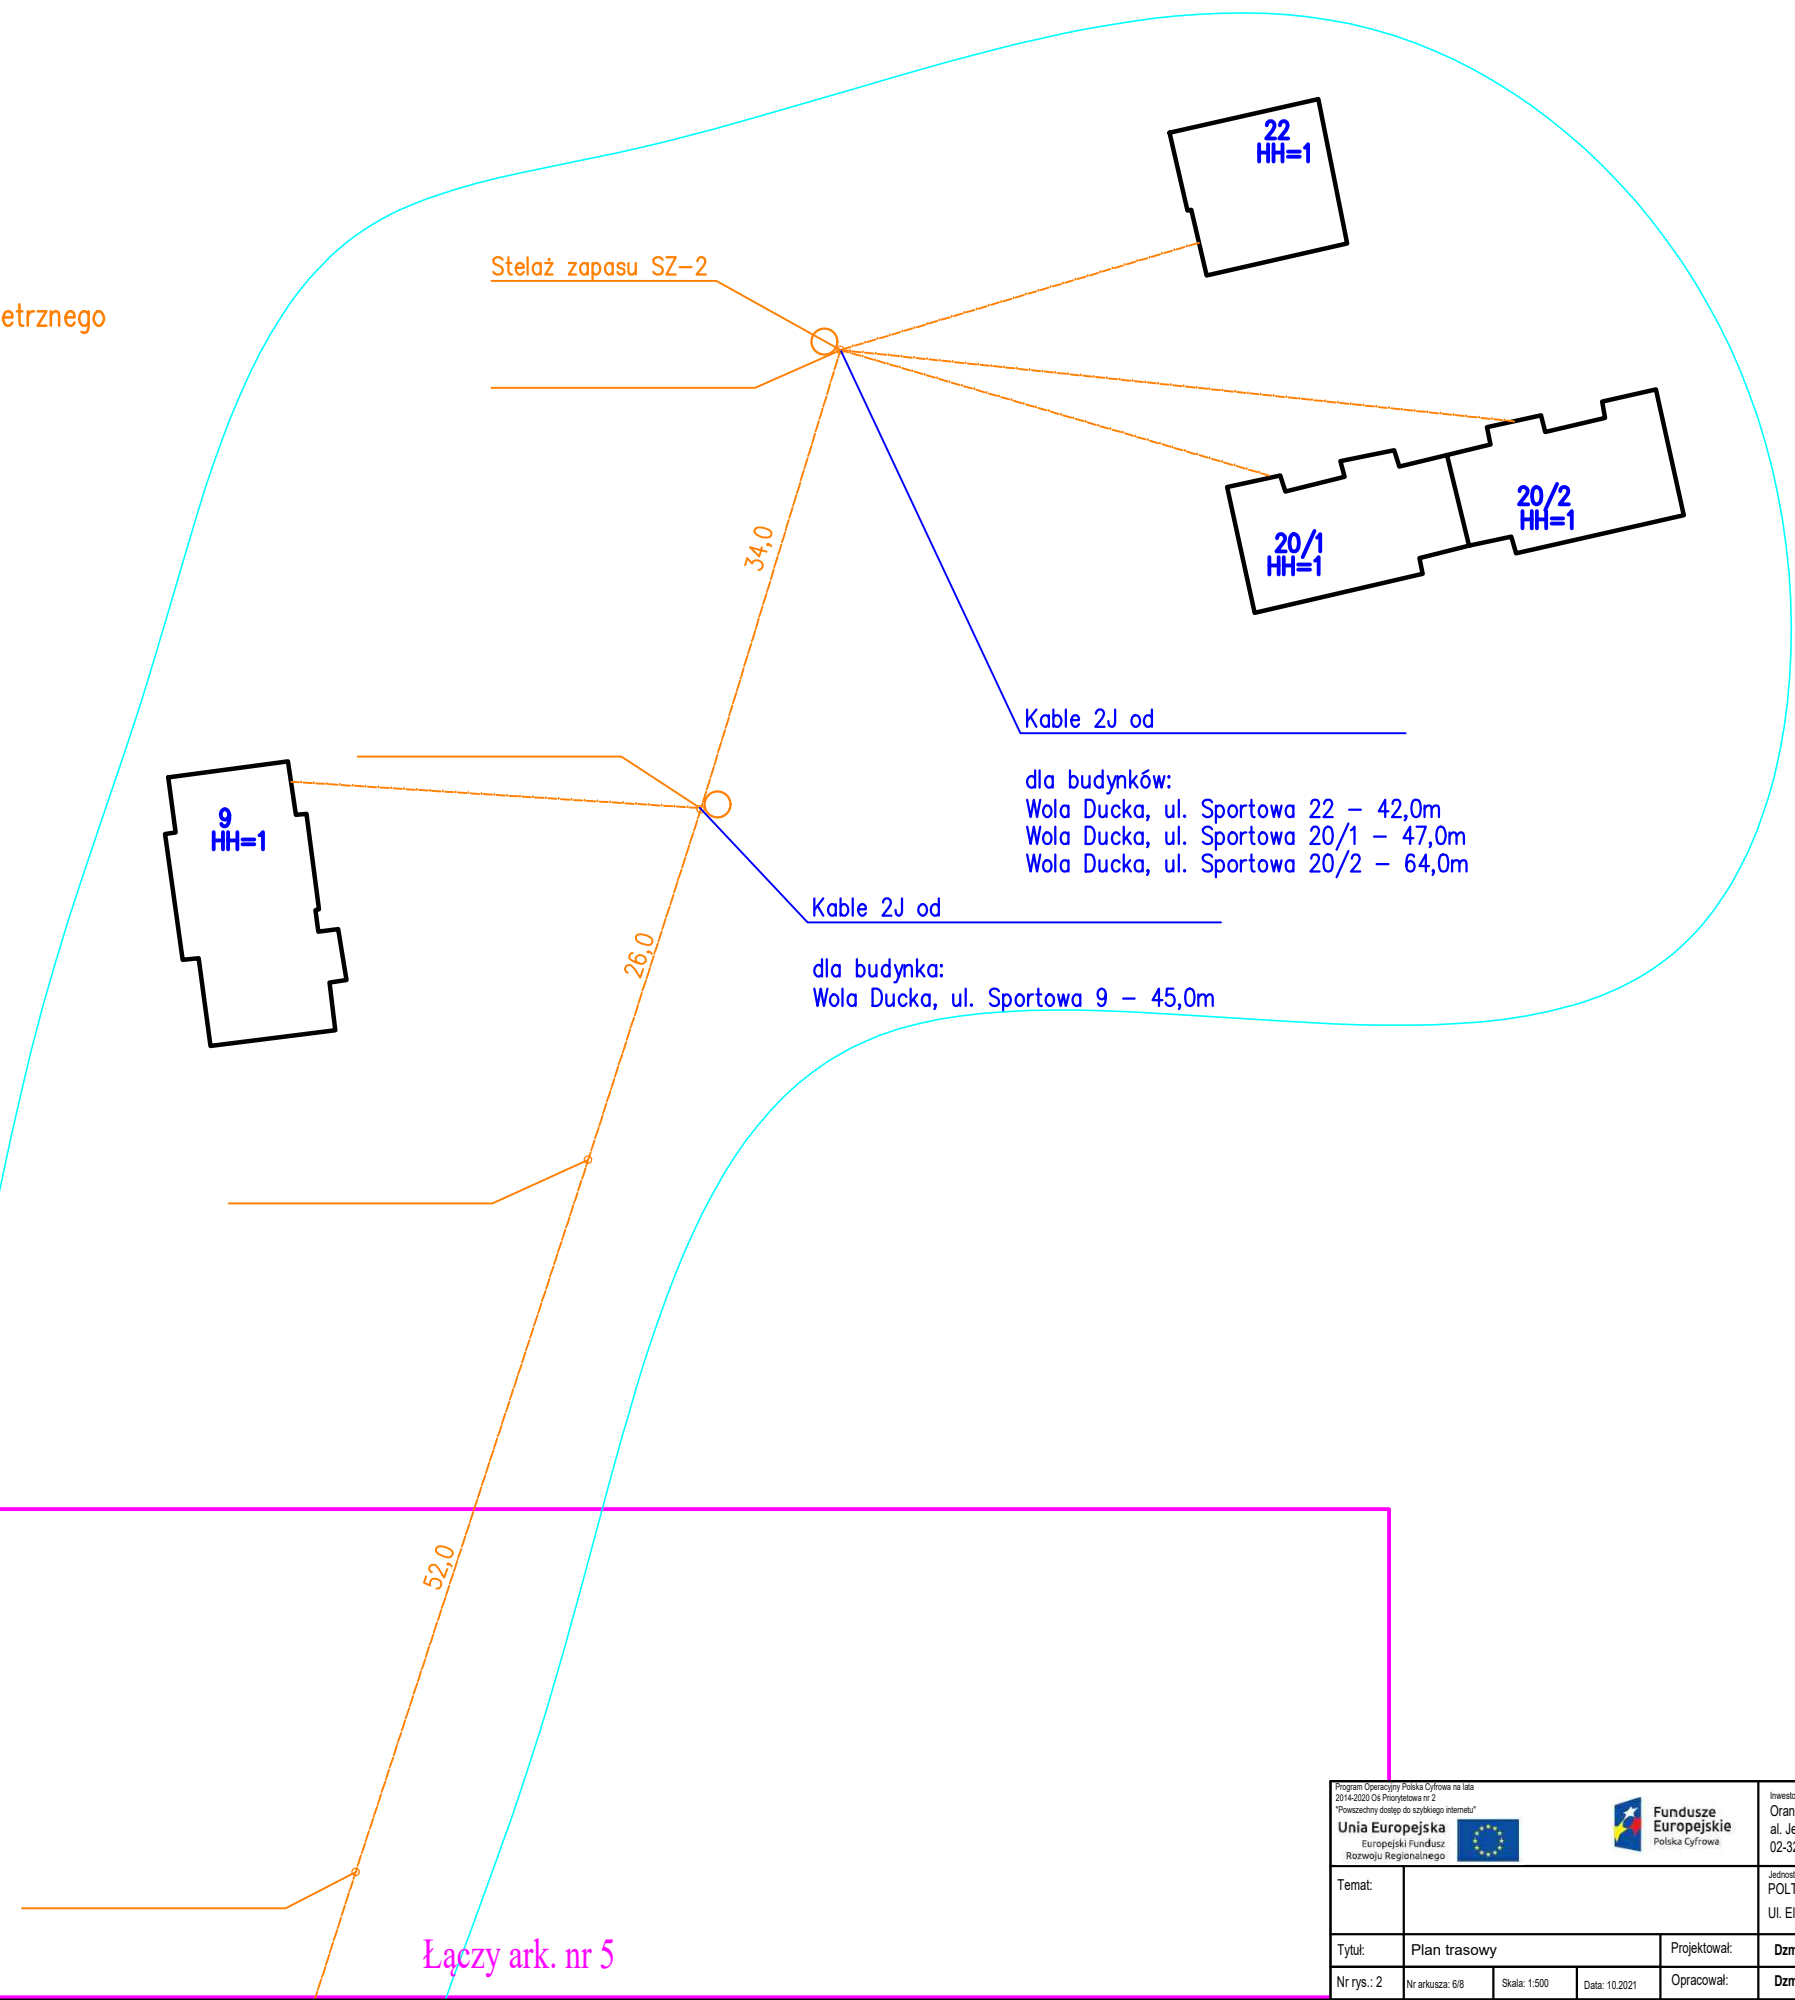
22
HH=1

Stelaż zapasu SZ-2

etrznego

20/2
HH=1

20/1
HH=1

34,0

Kable 2J od

dla budynków:
Wola Ducka, ul. Sportowa 22 – 42,0m
Wola Ducka, ul. Sportowa 20/1 – 47,0m
Wola Ducka, ul. Sportowa 20/2 – 64,0m

9
HH=1

Kable 2J od

26,0

dla budynka:
Wola Ducka, ul. Sportowa 9 – 45,0m

52,0

Łączy ark. nr 5

Program Operacyjny Polska Cyfrowa na lata 2014-2020 Oś Priorytetowa nr 2 "Powszechny dostęp do szybkiego internetu"
Unia Europejska
Europejski Fundusz Rozwoju Regionalnego
Fundusze Europejskie
Polska Cyfrowa

Inwesto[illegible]
Oran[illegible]
al. Je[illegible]
02-3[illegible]
Jednost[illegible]
POLT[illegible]
Ul. El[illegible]

Temat:
Tytuł: Plan trasowy
Projektował: Dzm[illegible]
Nr rys.: 2 | Nr arkusza: 6/8 | Skala: 1:500 | Data: 10.2021
Opracował: Dzm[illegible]